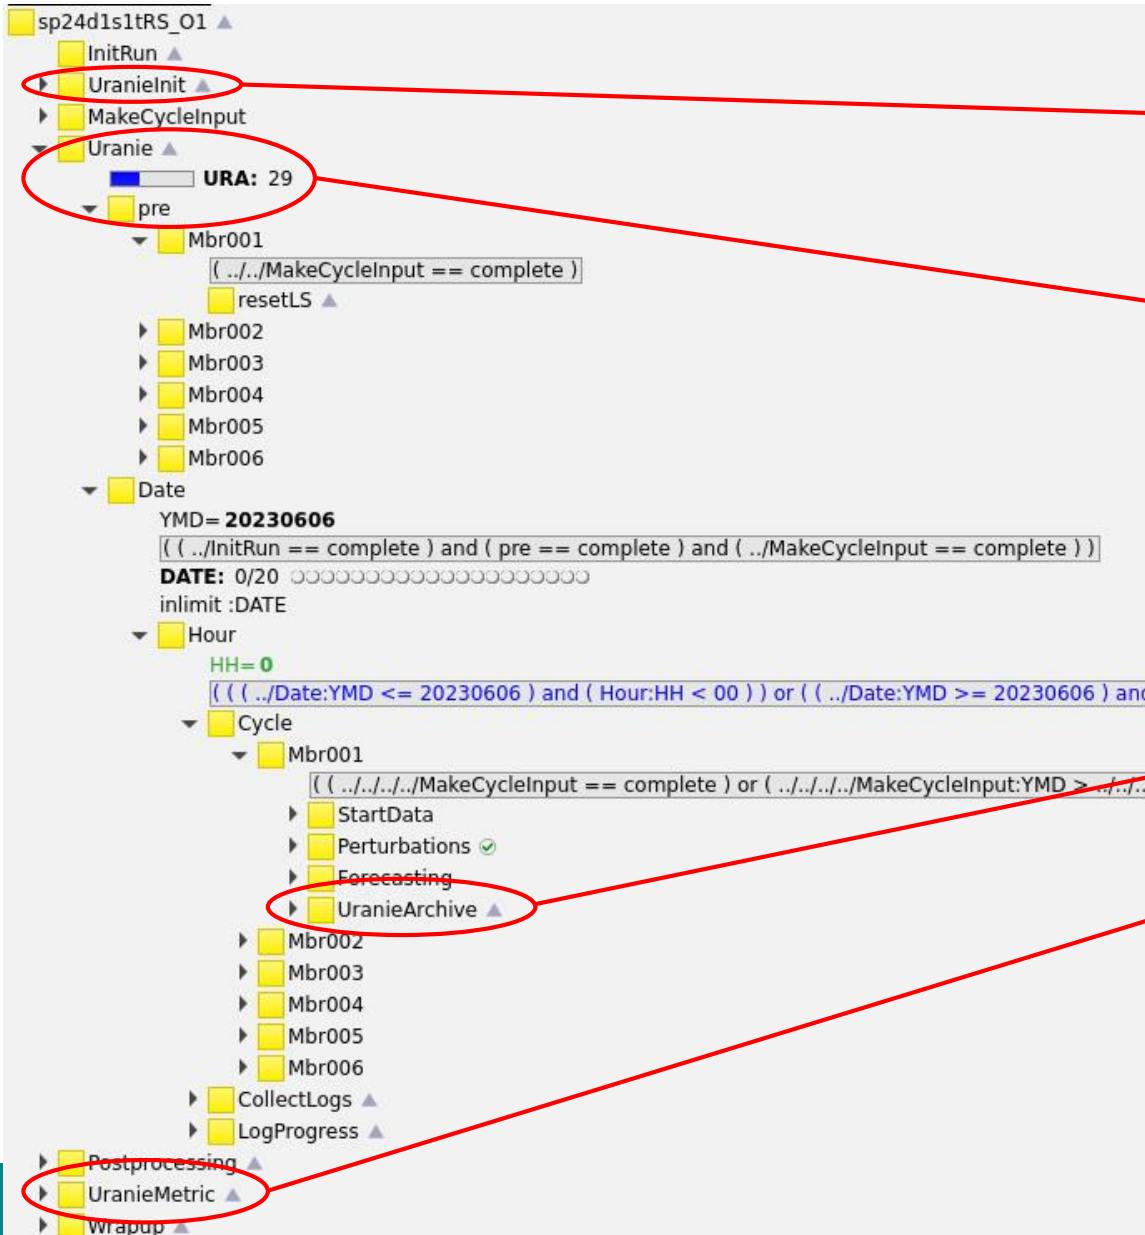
sp24d1s1tRS_O1
InitRun
UranieInit
MakeCycleInput
Uranie
URA: 29
pre
Mbr001
( ../../MakeCycleInput == complete )
resetLS
Mbr002
Mbr003
Mbr004
Mbr005
Mbr006
Date
YMD= 20230606
( ( ../InitRun == complete ) and ( pre == complete ) and ( ../MakeCycleInput == complete ) )
DATE: 0/20
inlimit :DATE
Hour
HH= 0
( ( ( ../Date:YMD <= 20230606 ) and ( Hour:HH < 00 ) ) or ( ( ../Date:YMD >= 20230606 ) an
Cycle
Mbr001
( ( ../../../../MakeCycleInput == complete ) or ( ../../../../MakeCycleInput:YMD > ../../..
StartData
Perturbations
Forecasting
UranieArchive
Mbr002
Mbr003
Mbr004
Mbr005
Mbr006
CollectLogs
LogProgress
Postprocessing
UranieMetric
Wrapup